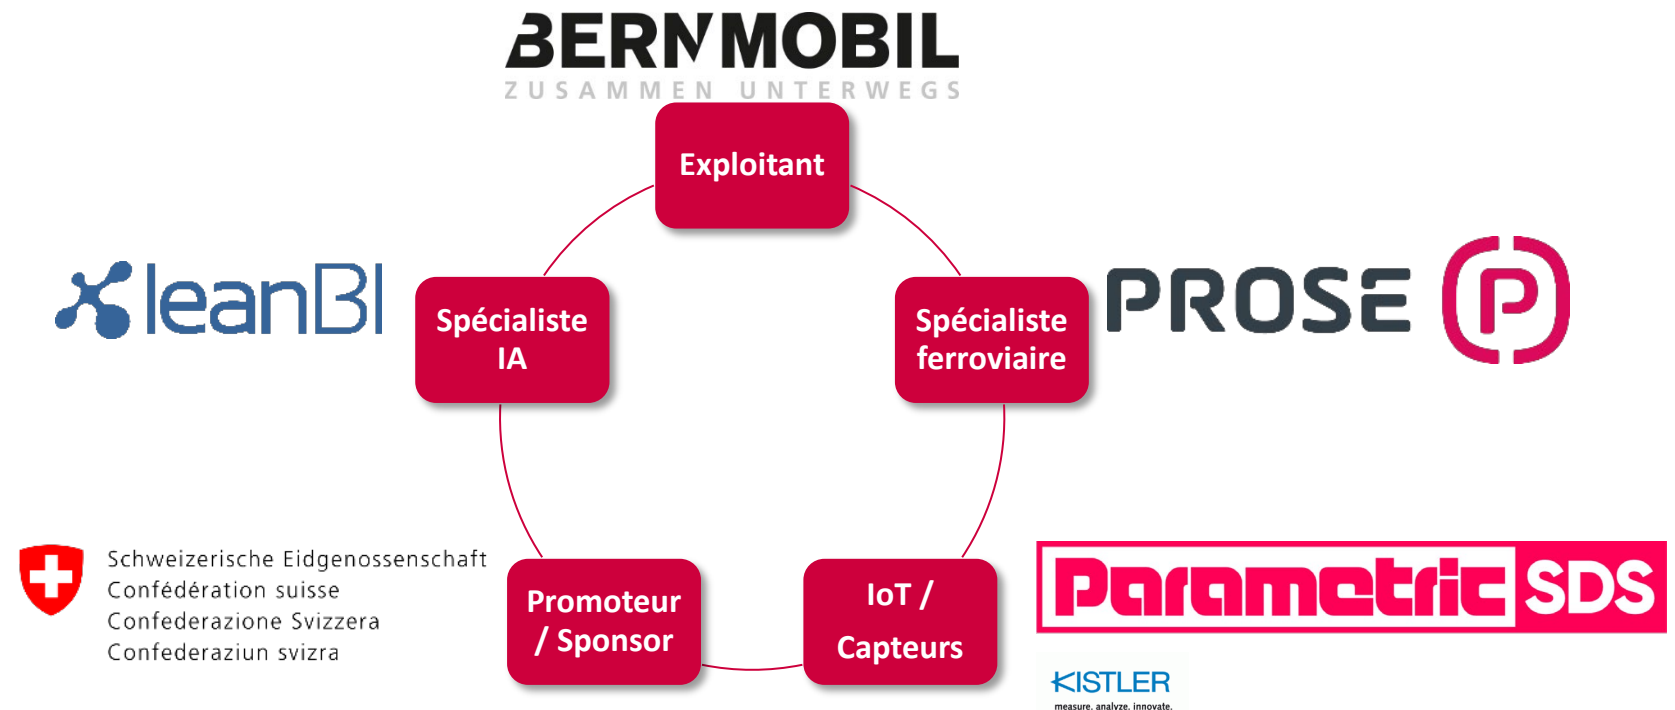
BERNMOBIL
ZUSAMMEN UNTERWEGS

Exploitant

leanBI

Spécialiste IA

Spécialiste ferroviaire

PROSE

Schweizerische Eidgenossenschaft
Confédération suisse
Confederazione Svizzera
Confederaziun svizra

Promoteur / Sponsor

IoT / Capteurs

Parametric SDS

KISTLER
measure. analyze. innovate.